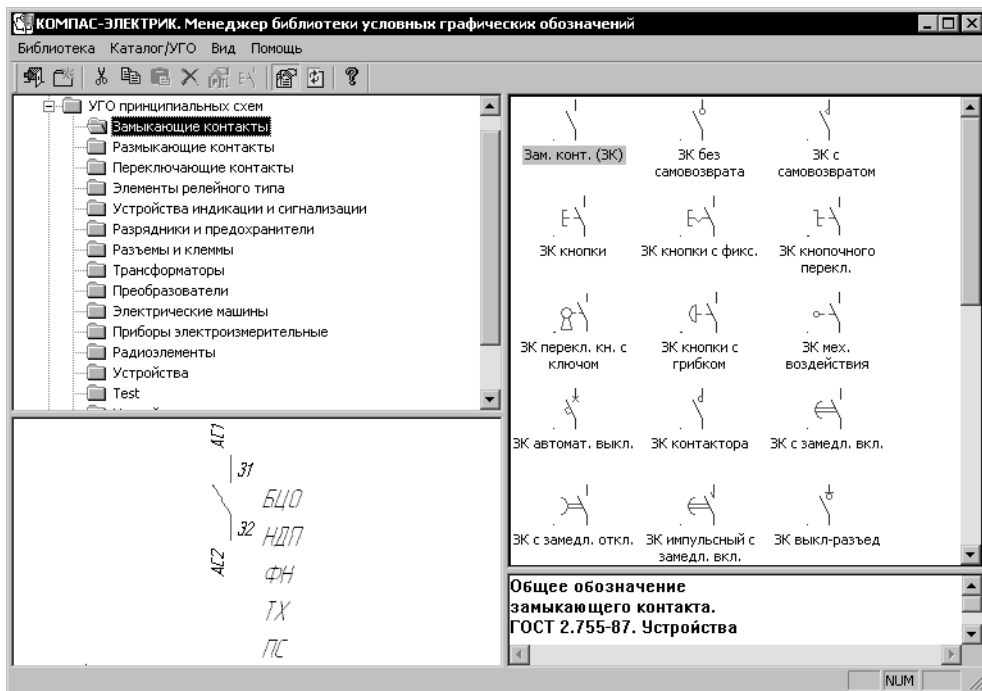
КОМПАС-ЭЛЕКТРИК. Менеджер библиотеки условных графических обозначений

Библиотека Каталог/УГО Вид Помощь

УГО принципиальных схем
Замыкающие контакты
Размыкающие контакты
Переключающие контакты
Элементы релейного типа
Устройства индикации и сигнализации
Разрядники и предохранители
Разъемы и клеммы
Трансформаторы
Преобразователи
Электрические машины
Приборы электроизмерительные
Радиоэлементы
Устройства
Test

АС1
31
БЦО
32
НДП
АС2
ФН
ТХ
ПС

Зам. конт. (ЗК)
ЗК без самовозврата
ЗК с самовозвратом
ЗК кнопки
ЗК кнопки с фикс.
ЗК кнопочного перекл.
ЗК перекл. кн. с ключом
ЗК кнопки с грибком
ЗК мех. воздействия
ЗК автомат. выкл.
ЗК контактора
ЗК с замедл. вкл.
ЗК с замедл. откл.
ЗК импульсный с замедл. вкл.
ЗК выкл-разъед

Общее обозначение замыкающего контакта. ГОСТ 2.755-87. Устройства

NUM